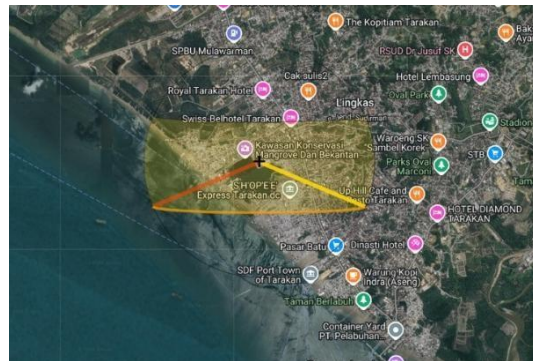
The Kopitiam Tarakan
Bak Aya
SPBU Mulawarman
RSUD Dr. Jusuf SK
Cak aulis2
Hotel Lembasung
Royal Tarakan Hotel
Oval Park
Lingkas
Swiss Belhotel Tarakan
Stadion
Kawasan Konservasi Mangrove Dan Bekantan
Waroeng SK Sambel Korek
Parks Oval Marconi
STB
SHOPEE Express Tarakan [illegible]
Up Hill Cafe and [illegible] Tarakan
HOTEL DIAMOND TARAKAN
Pasar Batu
Dinasti Hotel
SDF Port Town of Tarakan
Warung Kopi Indra (Aseng)
Taman Berlabuh
Container Yard PT. Pelabuhan...